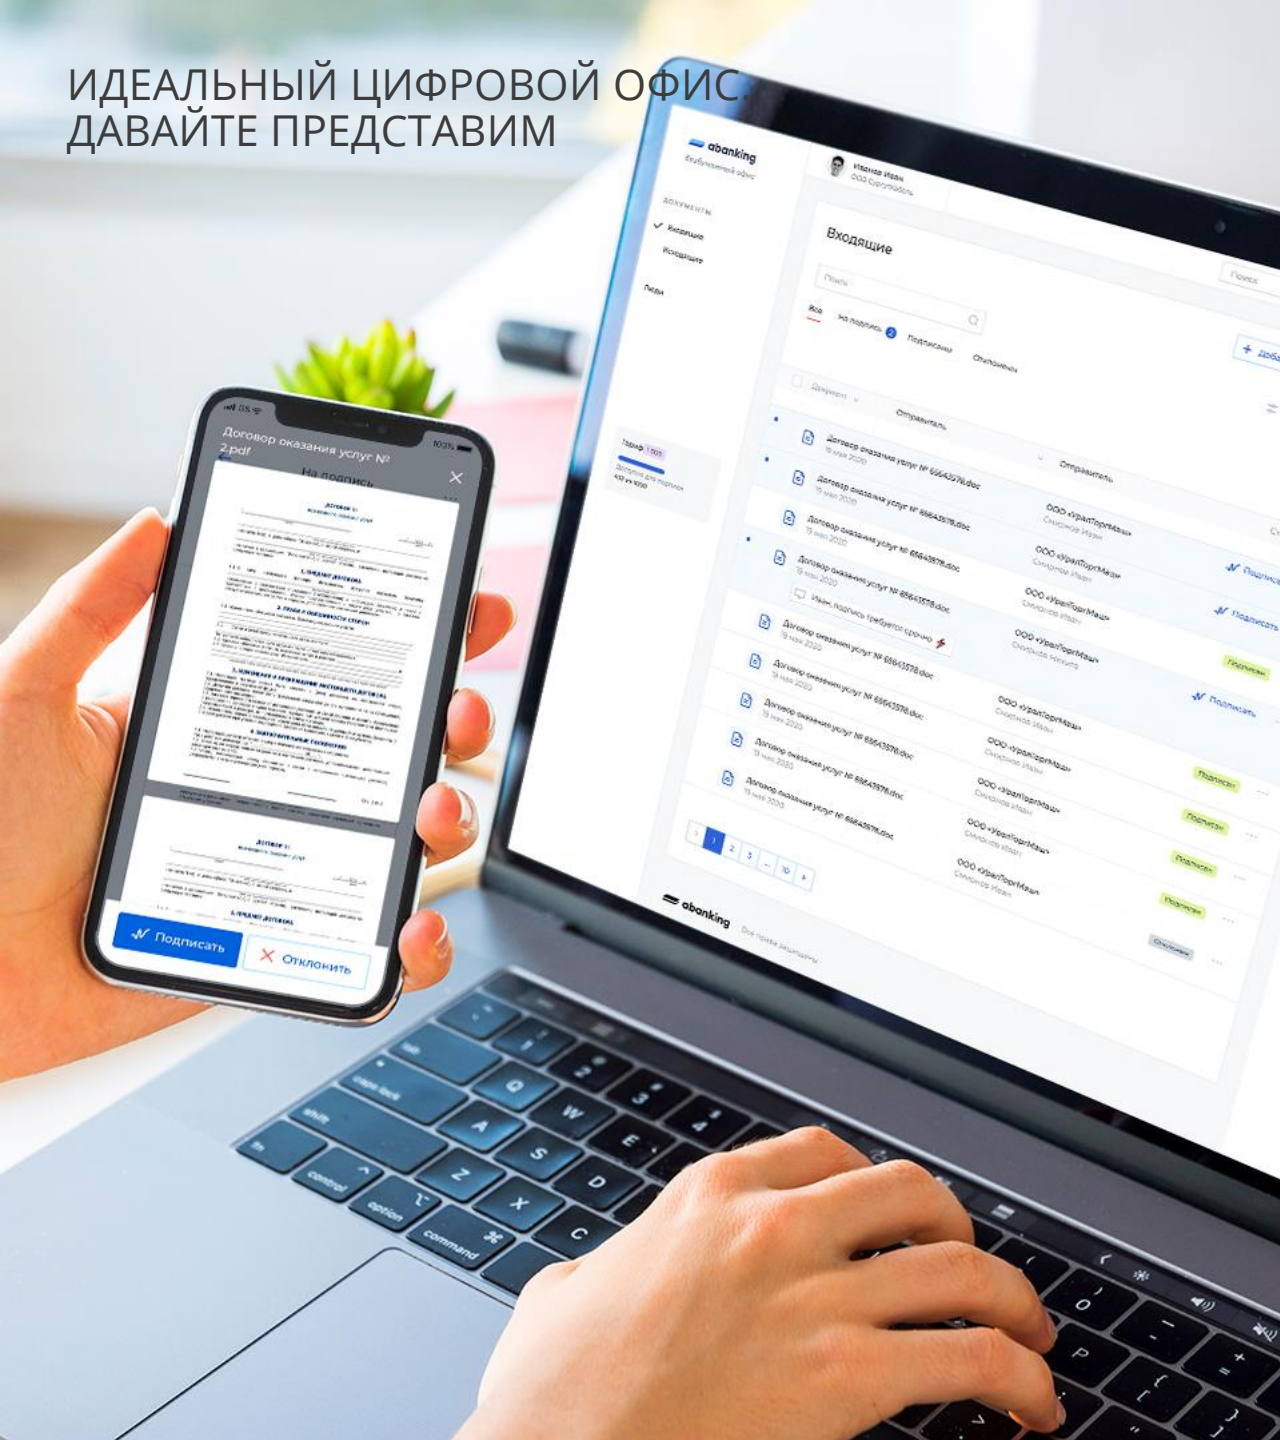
ИДЕАЛЬНЫЙ ЦИФРОВОЙ ОФИС. ДАВАЙТЕ ПРЕДСТАВИМ

abanking

Иванов Иван
ООО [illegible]

Документы
Входящие
Исходящие
Люди

Входящие

Поиск

Все
На подпись 2
Подписаны
Отклонены

Документ
Отправитель

Договор оказания услуг № 65643578.doc
19 мая 2020
ООО «УралТоргМаш»
Смирнов Иван
Подписать

Договор оказания услуг № 65643578.doc
19 мая 2020
ООО «УралТоргМаш»
Смирнов Иван
Подписать

Договор оказания услуг № 65643578.doc
19 мая 2020
ООО «УралТоргМаш»
Смирнов Иван

Договор оказания услуг № 65643578.doc
19 мая 2020
ООО «УралТоргМаш»
Смирнов Иван
Подписан

Договор оказания услуг № 65643578.doc
19 мая 2020
ООО «УралТоргМаш»
Смирнов Никита
Подписать

Договор оказания услуг № 65643578.doc
19 мая 2020
ООО «УралТоргМаш»
Смирнов Иван
Подписан

Договор оказания услуг № 65643578.doc
19 мая 2020
ООО «УралТоргМаш»
Смирнов Иван
Подписан

Договор оказания услуг № 65643578.doc
19 мая 2020
ООО «УралТоргМаш»
Смирнов Иван
Подписан

Договор оказания услуг № 65643578.doc
19 мая 2020
ООО «УралТоргМаш»
Смирнов Иван
Подписан

Отклонен

1 2 3 ... 10

abanking
Все права защищены

Договор оказания услуг № 2.pdf
На подпись

ДОГОВОР №

Подписать
Отклонить

caps lock
shift
fn
control
option
command